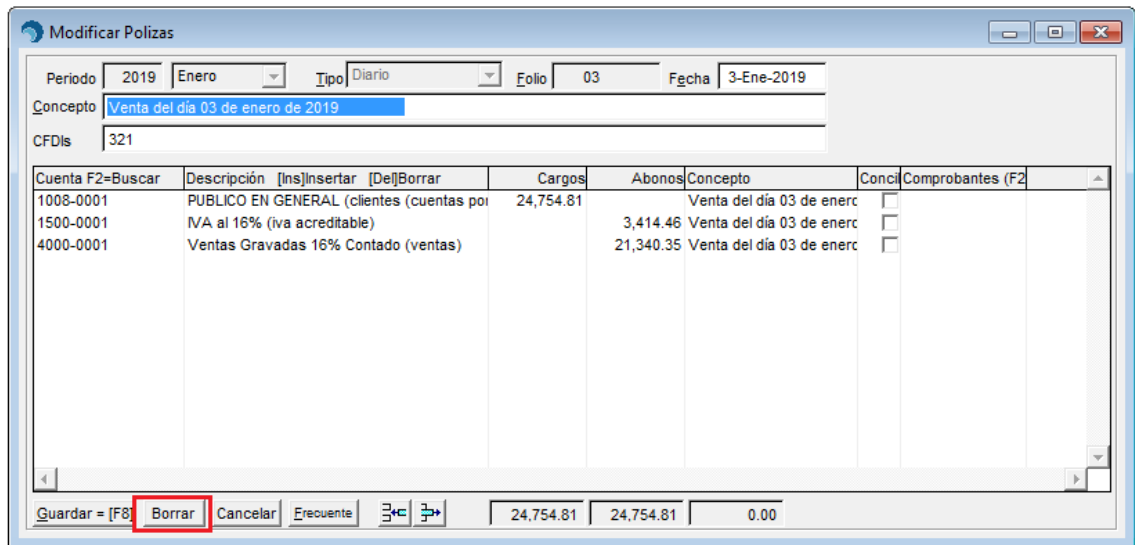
Modificar Polizas

Periodo 2019 Enero Tipo Diario Folio 03 Fecha 3-Ene-2019

Concepto Venta del día 03 de enero de 2019

CFDIs 321

| Cuenta F2=Buscar | Descripción [Ins]Insertar [Del]Borrar | Cargos | Abonos | Concepto | Concil | Comprobantes (F2 |
|---|---|---|---|---|---|---|
| 1008-0001 | PUBLICO EN GENERAL (clientes (cuentas por | 24,754.81 | | Venta del día 03 de enerc | | |
| 1500-0001 | IVA al 16% (iva acreditable) | | 3,414.46 | Venta del día 03 de enerc | | |
| 4000-0001 | Ventas Gravadas 16% Contado (ventas) | | 21,340.35 | Venta del día 03 de enerc | | |

Guardar = [F8] Borrar Cancelar Frecuente 24,754.81 24,754.81 0.00